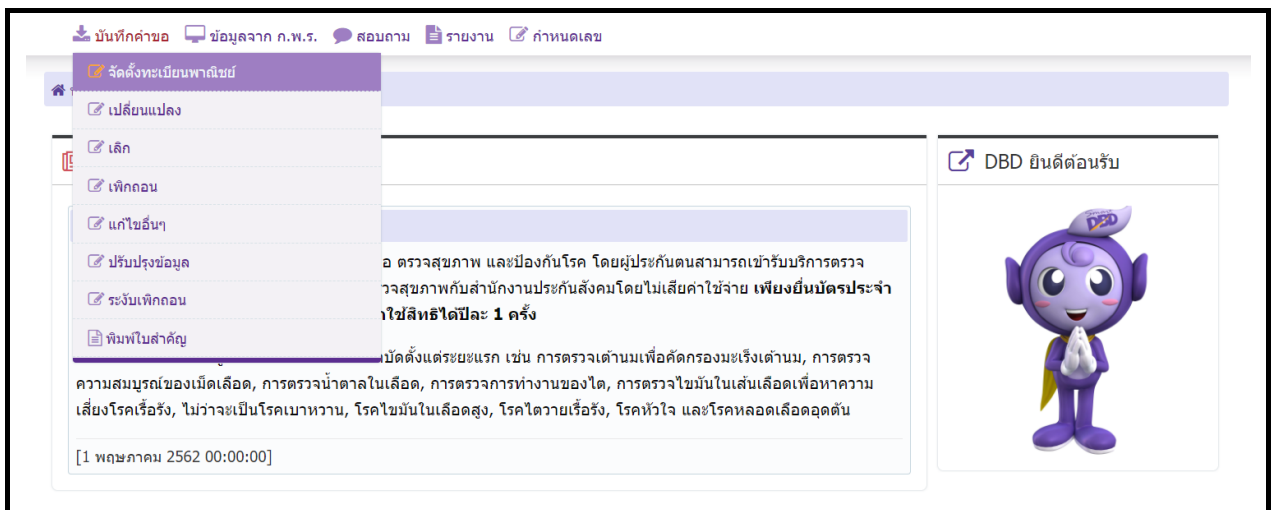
บันทึกคำขอ ข้อมูลจาก ก.พ.ร. สอบถาม รายงาน กำหนดเลข

จัดตั้งทะเบียนพาณิชย์
เปลี่ยนแปลง
เลิก
เพิกถอน
แก้ไขอื่นๆ
ปรับปรุงข้อมูล
ระงับเพิกถอน
พิมพ์ใบสำคัญ

DBD ยินดีต้อนรับ

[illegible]อ ตรวจสุขภาพ และป้องกันโรค โดยผู้ประกันตนสามารถเข้ารับบริการตรวจ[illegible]วจสุขภาพกับสำนักงานประกันสังคมโดยไม่เสียค่าใช้จ่าย **เพียงยื่นบัตรประจำ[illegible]ใช้สิทธิได้ปีละ 1 ครั้ง**

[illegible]บัดตั้งแต่ระยะแรก เช่น การตรวจเต้านมเพื่อคัดกรองมะเร็งเต้านม, การตรวจความสมบูรณ์ของเม็ดเลือด, การตรวจน้ำตาลในเลือด, การตรวจการทำงานของไต, การตรวจไขมันในเส้นเลือดเพื่อหาความเสี่ยงโรคเรื้อรัง, ไม่ว่าจะเป็นโรคเบาหวาน, โรคไขมันในเลือดสูง, โรคไตวายเรื้อรัง, โรคหัวใจ และโรคหลอดเลือดอุดตัน

[1 พฤษภาคม 2562 00:00:00]